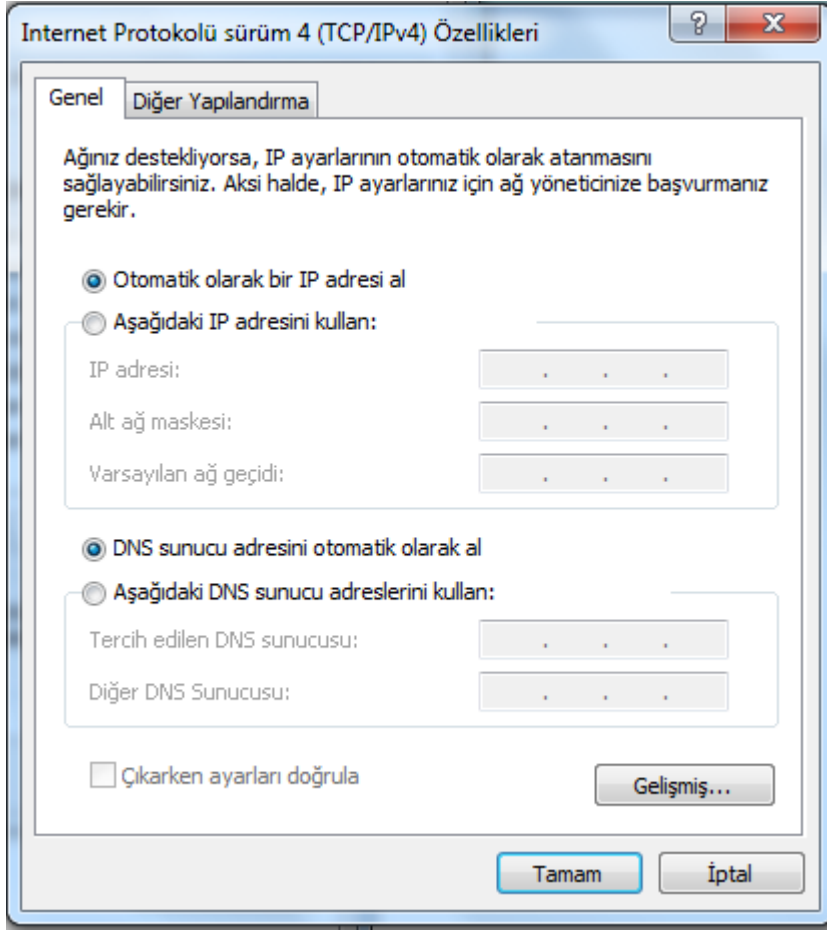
Internet Protokolü sürüm 4 (TCP/IPv4) Özellikleri

?

X

Genel

Diğer Yapılandırma

Ağınız destekliyorsa, IP ayarlarının otomatik olarak atanmasını sağlayabilirsiniz. Aksi halde, IP ayarlarınız için ağ yöneticinize başvurmanız gerekir.

Otomatik olarak bir IP adresi al

Aşağıdaki IP adresini kullan:

IP adresi:

. . .

Alt ağ maskesi:

. . .

Varsayılan ağ geçidi:

. . .

DNS sunucu adresini otomatik olarak al

Aşağıdaki DNS sunucu adreslerini kullan:

Tercih edilen DNS sunucusu:

. . .

Diğer DNS Sunucusu:

. . .

Çıkarken ayarları doğrula

Gelişmiş...

Tamam

İptal